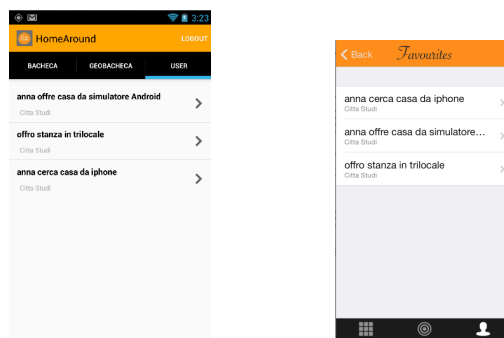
3:23

HomeAround

LOGOUT

BACHECA

GEOBACHECA

USER

anna offre casa da simulatore Android

Citta Studi

offro stanza in trilocale

Citta Studi

anna cerca casa da iphone

Citta Studi

Back

Favourites

anna cerca casa da iphone

Citta Studi

anna offre casa da simulatore...

Citta Studi

offro stanza in trilocale

Citta Studi